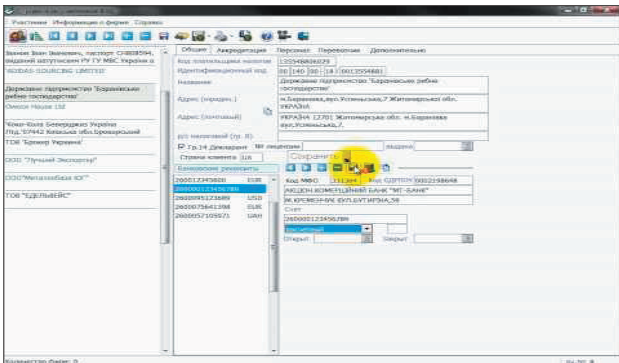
Участники Информация о фирме Справка

Заячок Іван Іванович, паспорт СН808594, виданий залізничним РУ ГУ МВС України в
"ADIDAS SOURCING LIMITED"
Державне підприємство "Баранівське рибне господарство"
Омега Хаусе Ltd
"Кока-Кола Беверіджиз Україна Лтд."07442 Київська обл.Броварський
ТОВ "Бумер Україна"
ООО "Лучший Экспортер"
ООО"Металлобаза ЮГ"
ТОВ "ЕДЕЛЬВЕЙС"

Общие Аккредитация Персонал Перевозчик Дополнительно

Код плательщика налогов 1355468826029
Идентификационный код 00 140 00 18 00135548
Название
Державне підприємство "Баранівське рибне господарство"
Адрес (юридич.)
м.Баранівка,вул.Усенківська,7 Житомирської обл. УКРАЇНА
Адрес (почтовый)
УКРАЇНА 12701 Житомирська обл. м.Баранівка вул.Усенківська,7
Р/С налоговый (гр. 8)
Гр.14 Декларант № лицензии выдана
Страна клиента 316
Банковские реквизиты
2600012345600 EUR
26000012345678BH
2600095123689 USD
2600075641398 EUR
2600057105971 UAH
Сохранить
Код МФО 331304 Код ЕДРПОУ 00121986
АКЦІОН КОМЕРЦІЙНИЙ БАНК "МТ-БАНК"
М.КРЕМЕНЧУК ВУЛ.ШУТІНА,59
Счет
26000012345678BH
Расчетный
Открыт Закрыт

Количество фирм: 8